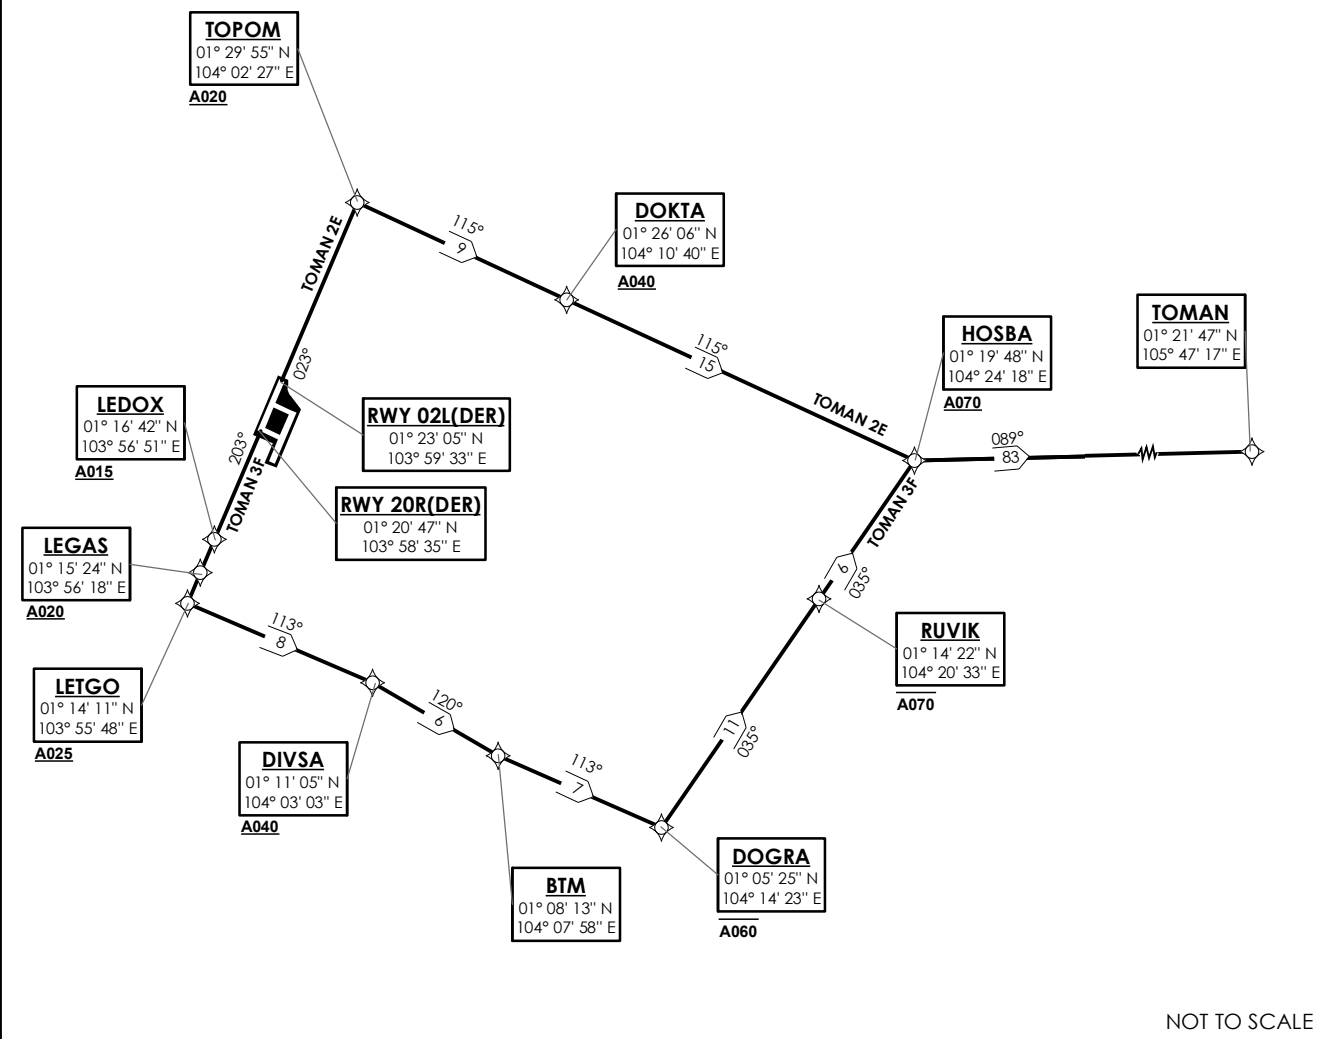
TOPOM
01° 29' 55'' N
104° 02' 27'' E
A020

TOMAN 2E

115°
9

DOKTA
01° 26' 06'' N
104° 10' 40'' E
A040

115°
15

HOSBA
01° 19' 48'' N
104° 24' 18'' E
A070

TOMAN
01° 21' 47'' N
105° 47' 17'' E

TOMAN 2E

089°
83

023°

RWY 02L(DER)
01° 23' 05'' N
103° 59' 33'' E

LEDOX
01° 16' 42'' N
103° 56' 51'' E
A015

203°

TOMAN 3F

RWY 20R(DER)
01° 20' 47'' N
103° 58' 35'' E

LEGAS
01° 15' 24'' N
103° 56' 18'' E
A020

TOMAN 3F

6
035°

113°
8

RUVIK
01° 14' 22'' N
104° 20' 33'' E
A070

LETGO
01° 14' 11'' N
103° 55' 48'' E
A025

120°
6

11
035°

DIVSA
01° 11' 05'' N
104° 03' 03'' E
A040

113°
7

DOGRA
01° 05' 25'' N
104° 14' 23'' E
A060

BTM
01° 08' 13'' N
104° 07' 58'' E

NOT TO SCALE